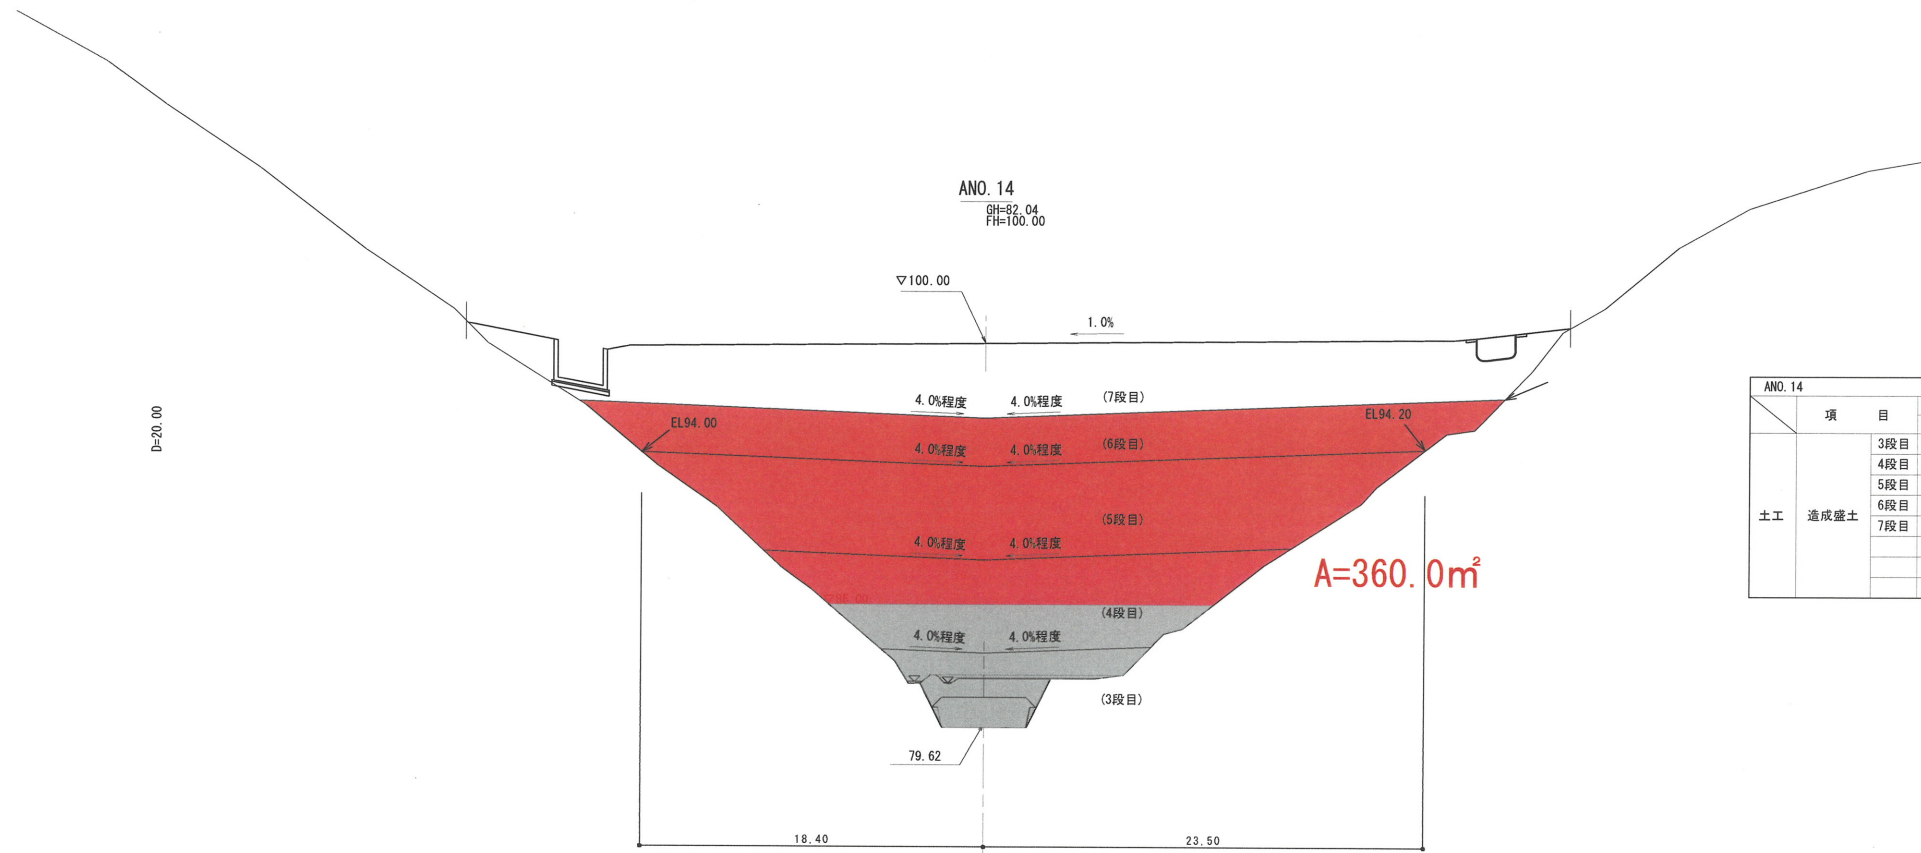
ANO. 14
GH=82.04
FH=100.00

▽100.00

1.0%

D=20.00

4.0%程度 4.0%程度 (7段目)

EL94.00

EL94.20

4.0%程度 4.0%程度 (6段目)

(5段目)

4.0%程度 4.0%程度

A=360.0m²

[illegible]

(4段目)

4.0%程度 4.0%程度

(3段目)

79.62

18.40

23.50

| ANO. 14 | | |
|---|---|---|
| | 項 | 目 |
| 土工 | 造成盛土 | 3段目 |
| | | 4段目 |
| | | 5段目 |
| | | 6段目 |
| | | 7段目 |